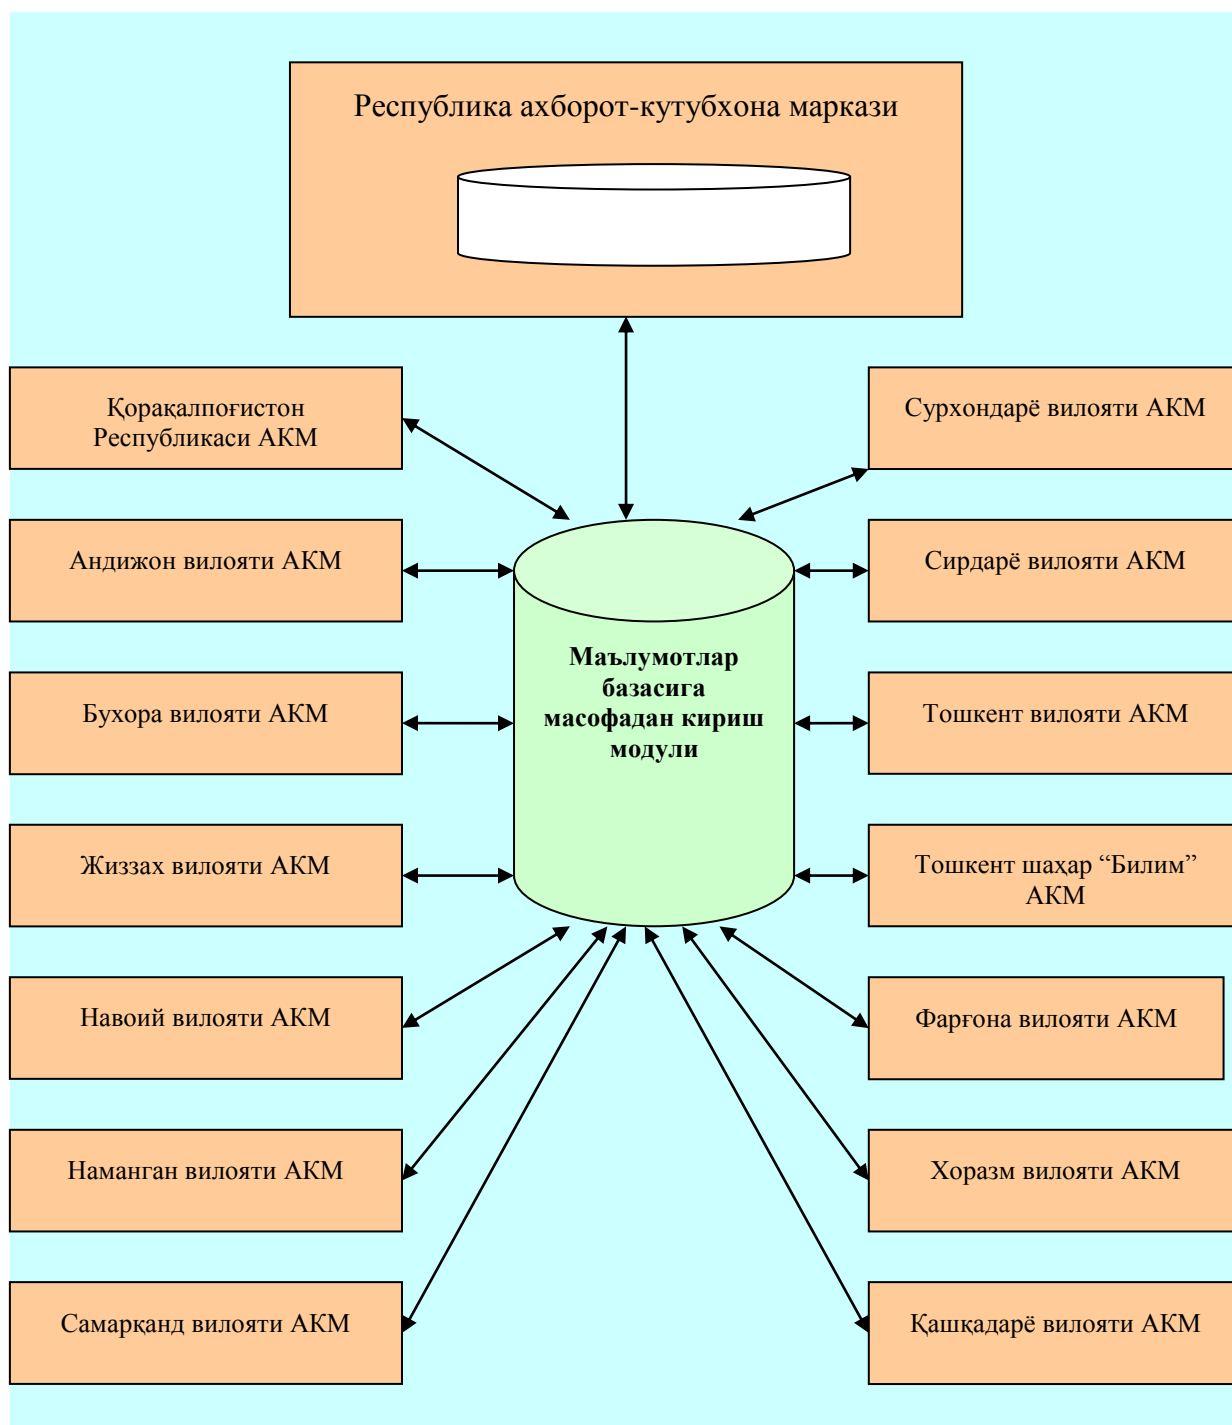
Республика ахборот-кутубхона маркази

Қорақалпоғистон Республикаси АКМ

Сурхондарё вилояти АКМ

Андижон вилояти АКМ

Маълумотлар базасига масофадан кириш модули

Сирдарё вилояти АКМ

Бухора вилояти АКМ

Тошкент вилояти АКМ

Жиззах вилояти АКМ

Тошкент шаҳар “Билим” АКМ

Навоий вилояти АКМ

Фарғона вилояти АКМ

Наманган вилояти АКМ

Хоразм вилояти АКМ

Самарқанд вилояти АКМ

Қашқадарё вилояти АКМ